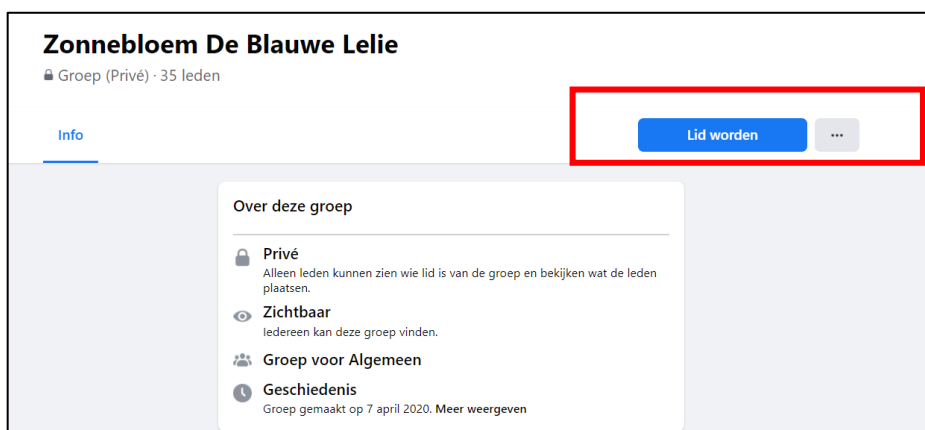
Zonnebloem De Blauwe Lelie
Groep (Privé) · 35 leden

Info

Lid worden

...

Over deze groep

Privé
Alleen leden kunnen zien wie lid is van de groep en bekijken wat de leden plaatsen.

Zichtbaar
Iedereen kan deze groep vinden.

Groep voor Algemeen

Geschiedenis
Groep gemaakt op 7 april 2020. Meer weergeven